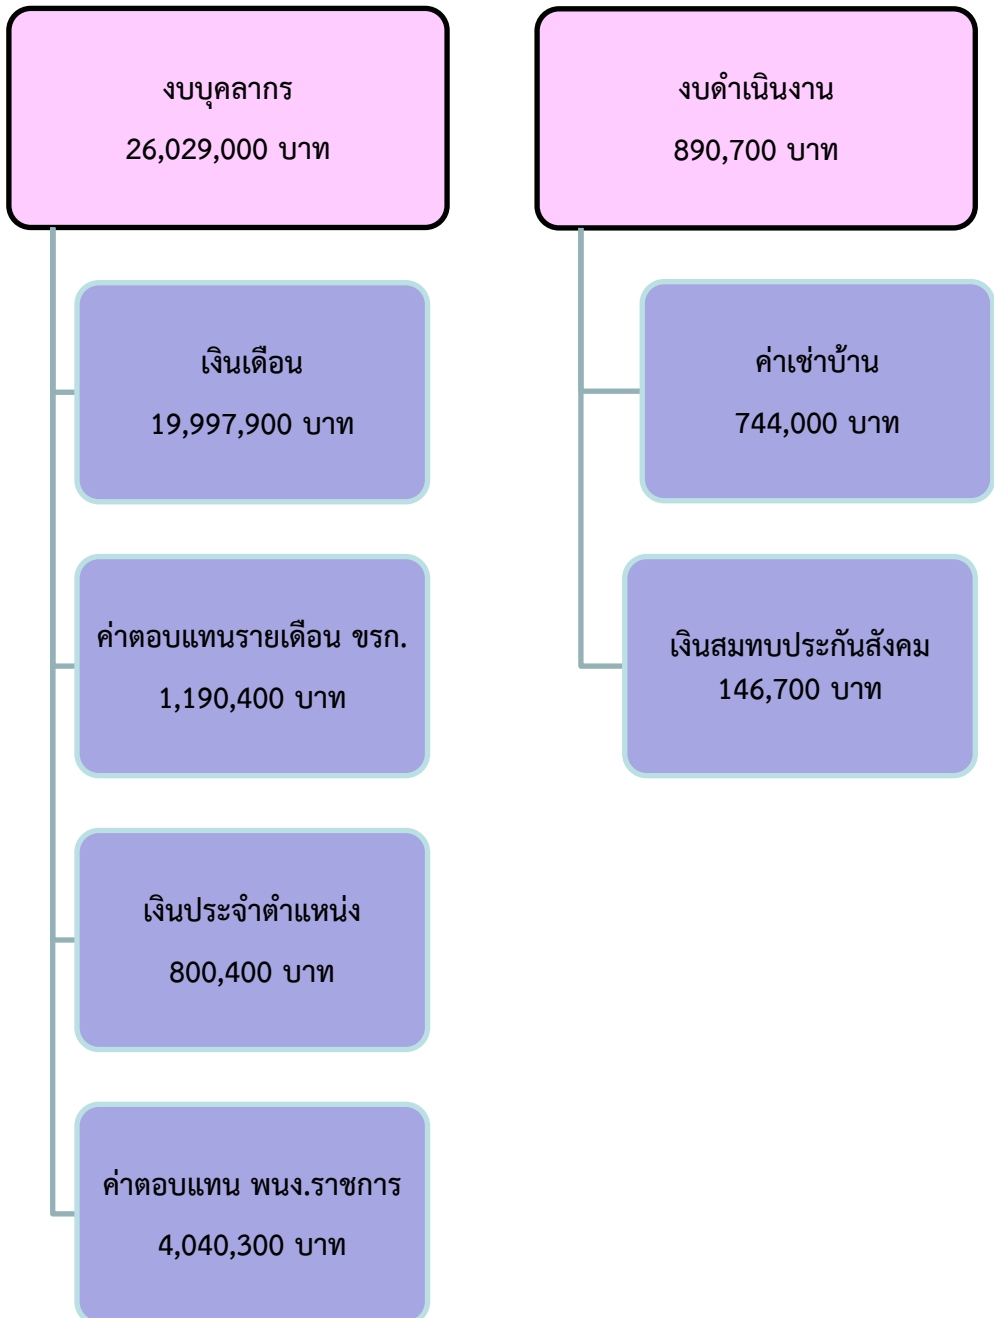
งบบุคลากร
26,029,000 บาท

เงินเดือน
19,997,900 บาท

ค่าตอบแทนรายเดือน ขรก.
1,190,400 บาท

เงินประจำตำแหน่ง
800,400 บาท

ค่าตอบแทน พนง.ราชการ
4,040,300 บาท

งบดำเนินงาน
890,700 บาท

ค่าเช่าบ้าน
744,000 บาท

เงินสมทบประกันสังคม
146,700 บาท